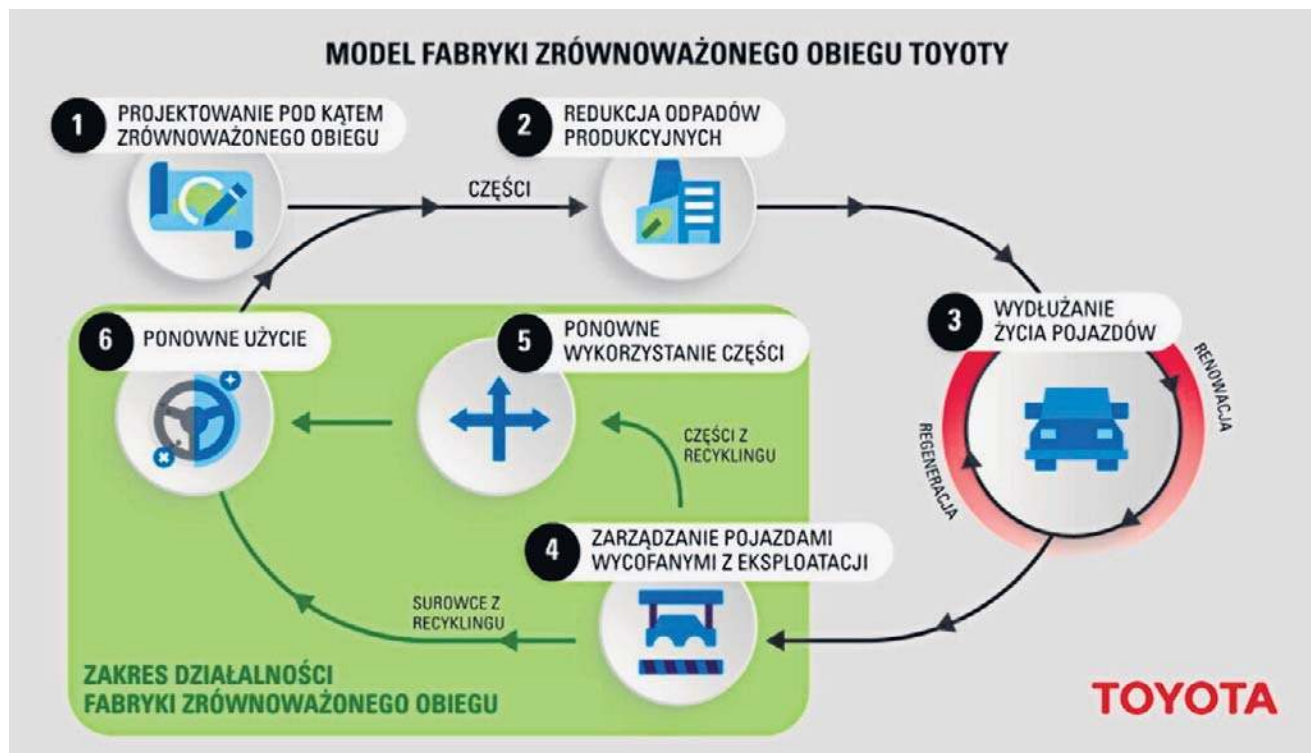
MODEL FABRYKI ZRÓWNOWAŻONEGO OBIEGU TOYOTY

1 PROJEKTOWANIE POD KĄTEM ZRÓWNOWAŻONEGO OBIEGU

CZĘŚCI

2 REDUKCJA ODPADÓW PRODUKCYJNYCH

3 WYDŁUŻANIE ŻYCIA POJAZDÓW

RENOWACJA

REGENERACJA

6 PONOWNE UŻYCIE

5 PONOWNE WYKORZYSTANIE CZĘŚCI

CZĘŚCI Z RECYKLINGU

4 ZARZĄDZANIE POJAZDAMI WYCOFANYMI Z EKSPLOATACJI

SUROWCE Z RECYKLINGU

ZAKRES DZIAŁALNOŚCI FABRYKI ZRÓWNOWAŻONEGO OBIEGU

TOYOTA